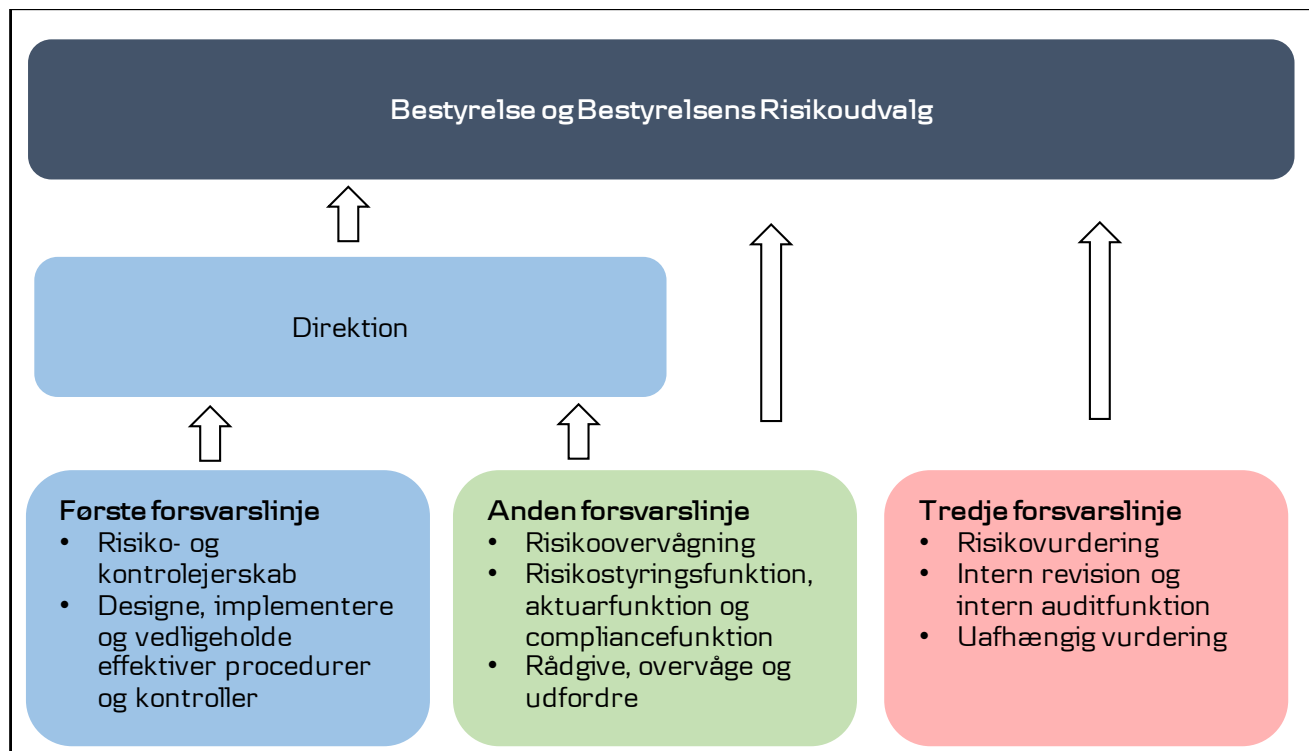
Bestyrelse og Bestyrelsens Risikoudvalg

Direktion

Første forsvarslinje
• Risiko- og kontrolejerskab
• Designe, implementere og vedligeholde effektiver procedurer og kontroller

Anden forsvarslinje
• Risikoovervågning
• Risikostyringsfunktion, aktuarfunktion og compliancefunktion
• Rådgive, overvåge og udfordre

Tredje forsvarslinje
• Risikovurdering
• Intern revision og intern auditfunktion
• Uafhængig vurdering